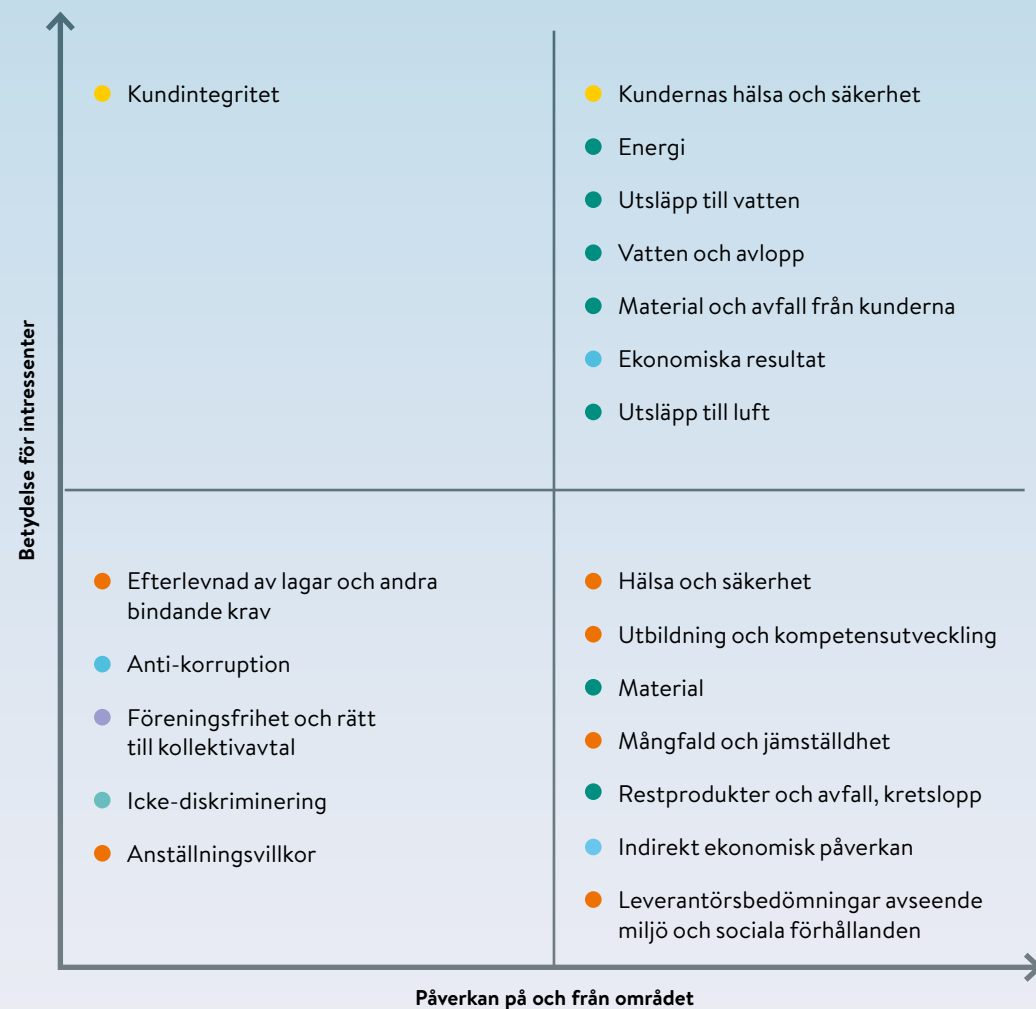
Kundintegritet

Kundernas hälsa och säkerhet

Energi

Utsläpp till vatten

Vatten och avlopp

Material och avfall från kunderna

Ekonomiska resultat

Utsläpp till luft

Efterlevnad av lagar och andra bindande krav

Anti-korruption

Föreningsfrihet och rätt till kollektivavtal

Icke-diskriminering

Anställningsvillkor

Hälsa och säkerhet

Utbildning och kompetensutveckling

Material

Mångfald och jämställdhet

Restprodukter och avfall, kretslopp

Indirekt ekonomisk påverkan

Leverantörsbedömningar avseende miljö och sociala förhållanden

Betydelse för intressenter

Påverkan på och från området